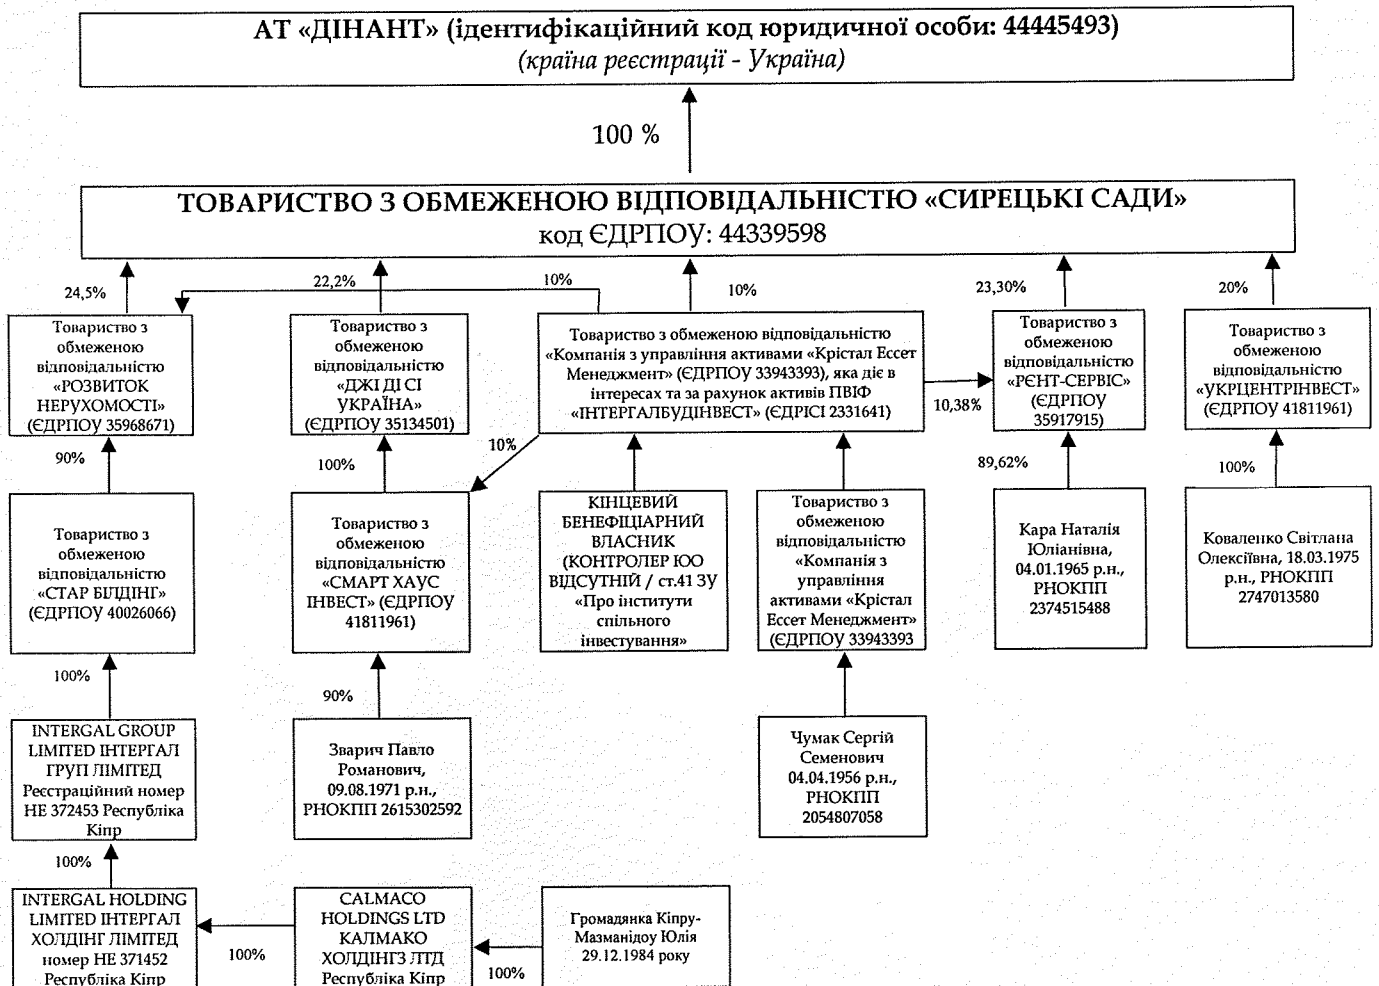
АТ «ДІНАНТ» (ідентифікаційний код юридичної особи: 44445493)
(країна реєстрації - Україна)

100 %

ТОВАРИСТВО З ОБМЕЖЕНОЮ ВІДПОВІДАЛЬНІСТЮ «СИРЕЦЬКІ САДИ»
код ЄДРПОУ: 44339598

24,5%

22,2%

10%

10%

23,30%

20%

Товариство з обмеженою відповідальністю «РОЗВИТОК НЕРУХОМОСТІ» (ЄДРПОУ 35968671)

Товариство з обмеженою відповідальністю «ДЖІ ДІ СІ УКРАЇНА» (ЄДРПОУ 35134501)

Товариство з обмеженою відповідальністю «Компанія з управління активами «Крістал Ессет Менеджмент» (ЄДРПОУ 33943393), яка діє в інтересах та за рахунок активів ПВІФ «ІНТЕРГАЛБУДІНВЕСТ» (ЄДРІСІ 2331641)

10,38%

Товариство з обмеженою відповідальністю «РЕНТ-СЕРВІС» (ЄДРПОУ 35917915)

Товариство з обмеженою відповідальністю «УКРЦЕНТРІНВЕСТ» (ЄДРПОУ 41811961)

90%

100%

10%

89,62%

100%

Товариство з обмеженою відповідальністю «СТАР БІЛДІНГ» (ЄДРПОУ 40026066)

Товариство з обмеженою відповідальністю «СМАРТ ХАУС ІНВЕСТ» (ЄДРПОУ 41811961)

КІНЦЕВИЙ БЕНЕФІЦІАРНИЙ ВЛАСНИК (КОНТРОЛЕР ЮО ВІДСУТНІЙ / ст.41 ЗУ «Про інститути спільного інвестування»

Товариство з обмеженою відповідальністю «Компанія з управління активами «Крістал Ессет Менеджмент» (ЄДРПОУ 33943393

Кара Наталія Юліанівна, 04.01.1965 р.н., РНОКПП 2374515488

Коваленко Світлана Олексіївна, 18.03.1975 р.н., РНОКПП 2747013580

100%

90%

INTERGAL GROUP LIMITED ІНТЕРГАЛ ГРУП ЛІМІТЕД Реєстраційний номер НЕ 372453 Республіка Кіпр

Зварич Павло Романович, 09.08.1971 р.н., РНОКПП 2615302592

Чумак Сергій Семенович 04.04.1956 р.н., РНОКПП 2054807058

100%

INTERGAL HOLDING LIMITED ІНТЕРГАЛ ХОЛДІНГ ЛІМІТЕД номер НЕ 371452 Республіка Кіпр

100%

CALMACO HOLDINGS LTD КАЛМАКО ХОЛДІНГЗ ЛТД Республіка Кіпр

100%

Громадянка Кіпру-Мазманідоу Юлія 29.12.1984 року